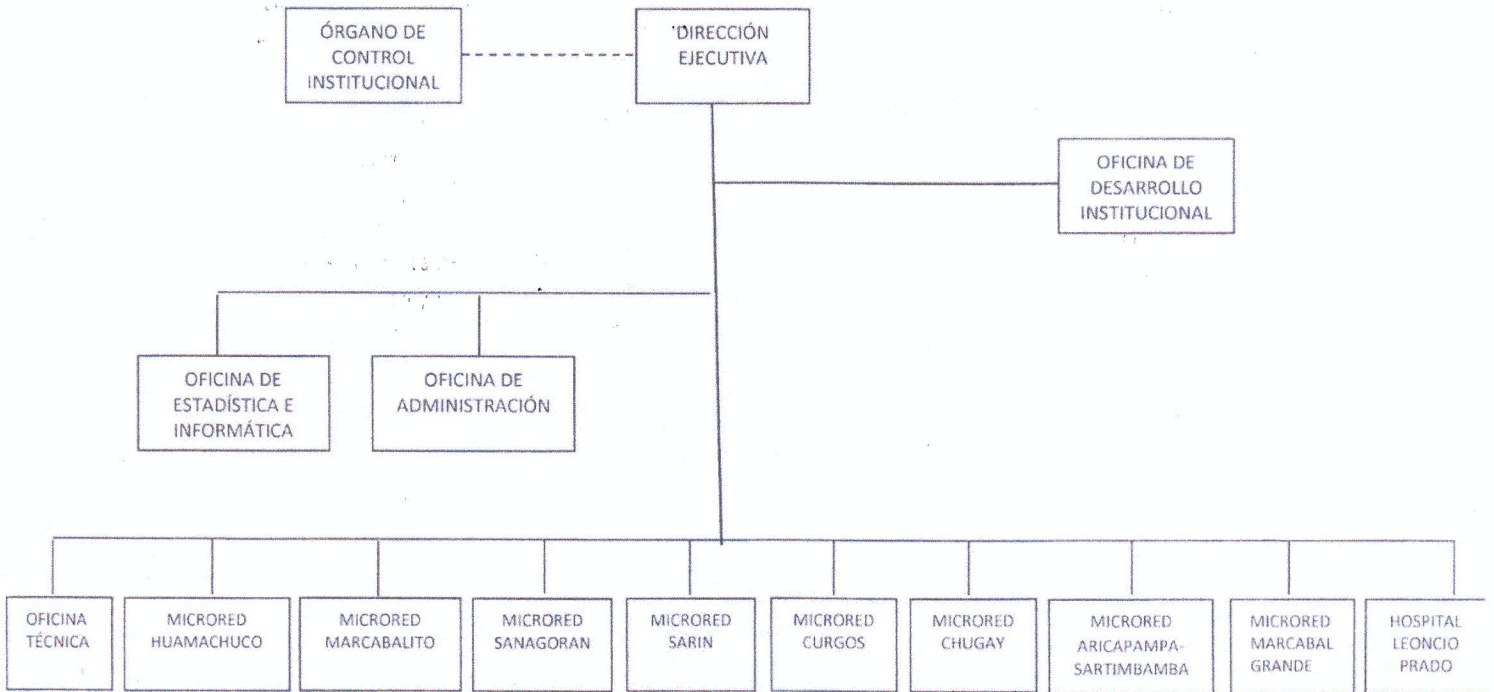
ÓRGANO DE CONTROL INSTITUCIONAL

DIRECCIÓN EJECUTIVA

OFICINA DE DESARROLLO INSTITUCIONAL

OFICINA DE ESTADÍSTICA E INFORMÁTICA

OFICINA DE ADMINISTRACIÓN

OFICINA TÉCNICA

MICRORED HUAMACHUCO

MICRORED MARCABALITO

MICRORED SANAGORAN

MICRORED SARIN

MICRORED CURGOS

MICRORED CHUGAY

MICRORED ARICAPAMPA-SARTIMBAMBA

MICRORED MARCABAL GRANDE

HOSPITAL LEONCIO PRADO